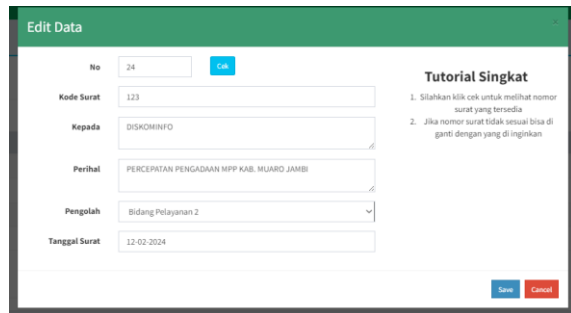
Edit Data

×

No
24
Cek

Kode Surat
123

Kepada
DISKOMINFO

Perihal
PERCEPATAN PENGADAAN MPP KAB. MUARO JAMBI

Pengolah
Bidang Pelayanan 2

Tanggal Surat
12-02-2024

Tutorial Singkat

1. Silahkan klik cek untuk melihat nomor surat yang tersedia
2. Jika nomor surat tidak sesuai bisa di ganti dengan yang di inginkan

Save
Cancel